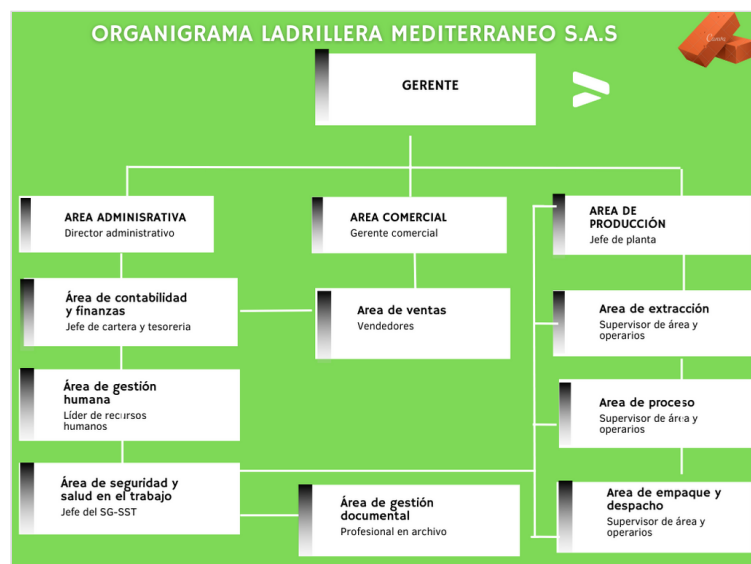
ORGANIGRAMA LADRILLERA MEDITERRANEO S.A.S

GERENTE

AREA ADMINISRATIVA
Director administrativo

AREA COMERCIAL
Gerente comercial

AREA DE PRODUCCIÓN
Jefe de planta

Área de contabilidad y finanzas
Jefe de cartera y tesoreria

Area de ventas
Vendedores

Area de extracción
Supervisor de área y operarios

Área de gestión humana
Líder de recursos humanos

Area de proceso
Supervisor de área y operarios

Área de seguridad y salud en el trabajo
Jefe del SG-SST

Área de gestión documental
Profesional en archivo

Area de empaque y despacho
Supervisor de área y operarios